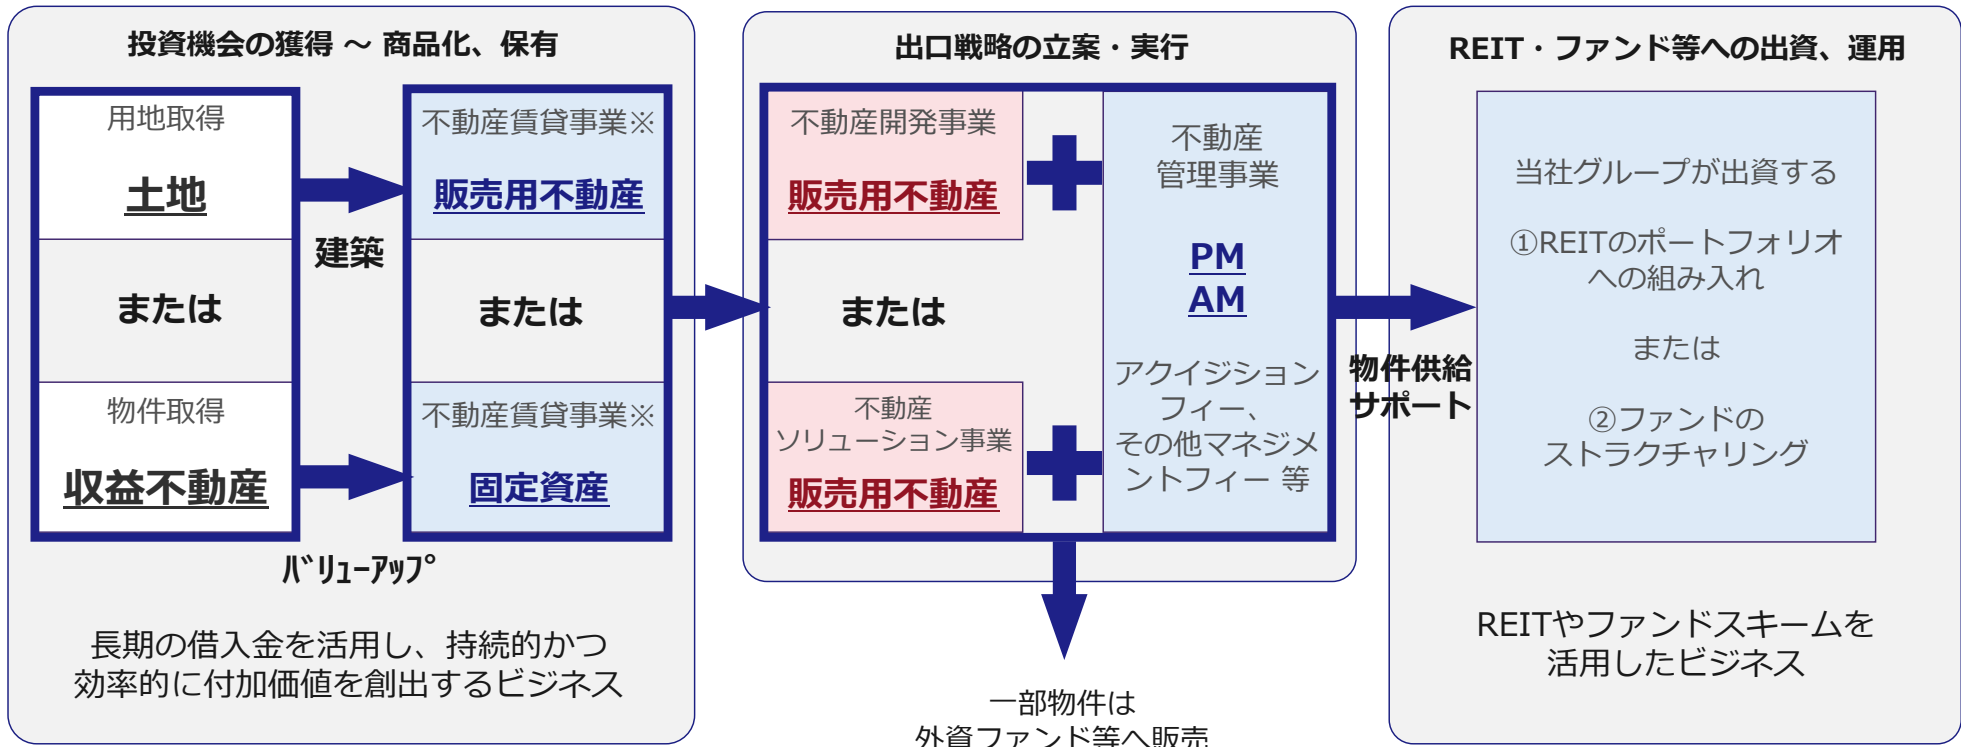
投資機会の獲得 ～ 商品化、保有

用地取得

土地

または

物件取得

収益不動産

建築

ﾊﾞﾘｭｰｱｯﾌﾟ

不動産賃貸事業※

販売用不動産

または

不動産賃貸事業※

固定資産

長期の借入金を活用し、持続的かつ効率的に付加価値を創出するビジネス

出口戦略の立案・実行

不動産開発事業

販売用不動産

または

不動産ソリューション事業

販売用不動産

不動産管理事業

PM
AM

アクイジションフィー、その他マネジメントフィー 等

一部物件は外資ファンド等へ販売

物件供給サポート

REIT・ファンド等への出資、運用

当社グループが出資する

①REITのポートフォリオへの組み入れ

または

②ファンドのストラクチャリング

REITやファンドスキームを活用したビジネス